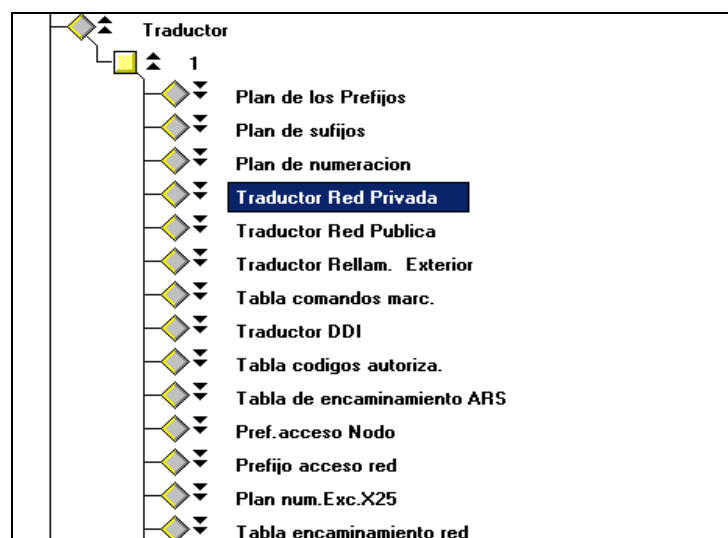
Traductor

1

Plan de los Prefijos

Plan de sufijos

Plan de numeracion

Traductor Red Privada

Traductor Red Publica

Traductor Rellam. Exterior

Tabla comandos marc.

Traductor DDI

Tabla codigos autoriza.

Tabla de encaminamiento ARS

Pref.acceso Nodo

Prefijo acceso red

Plan num.Exc.X25

Tabla encaminamiento red